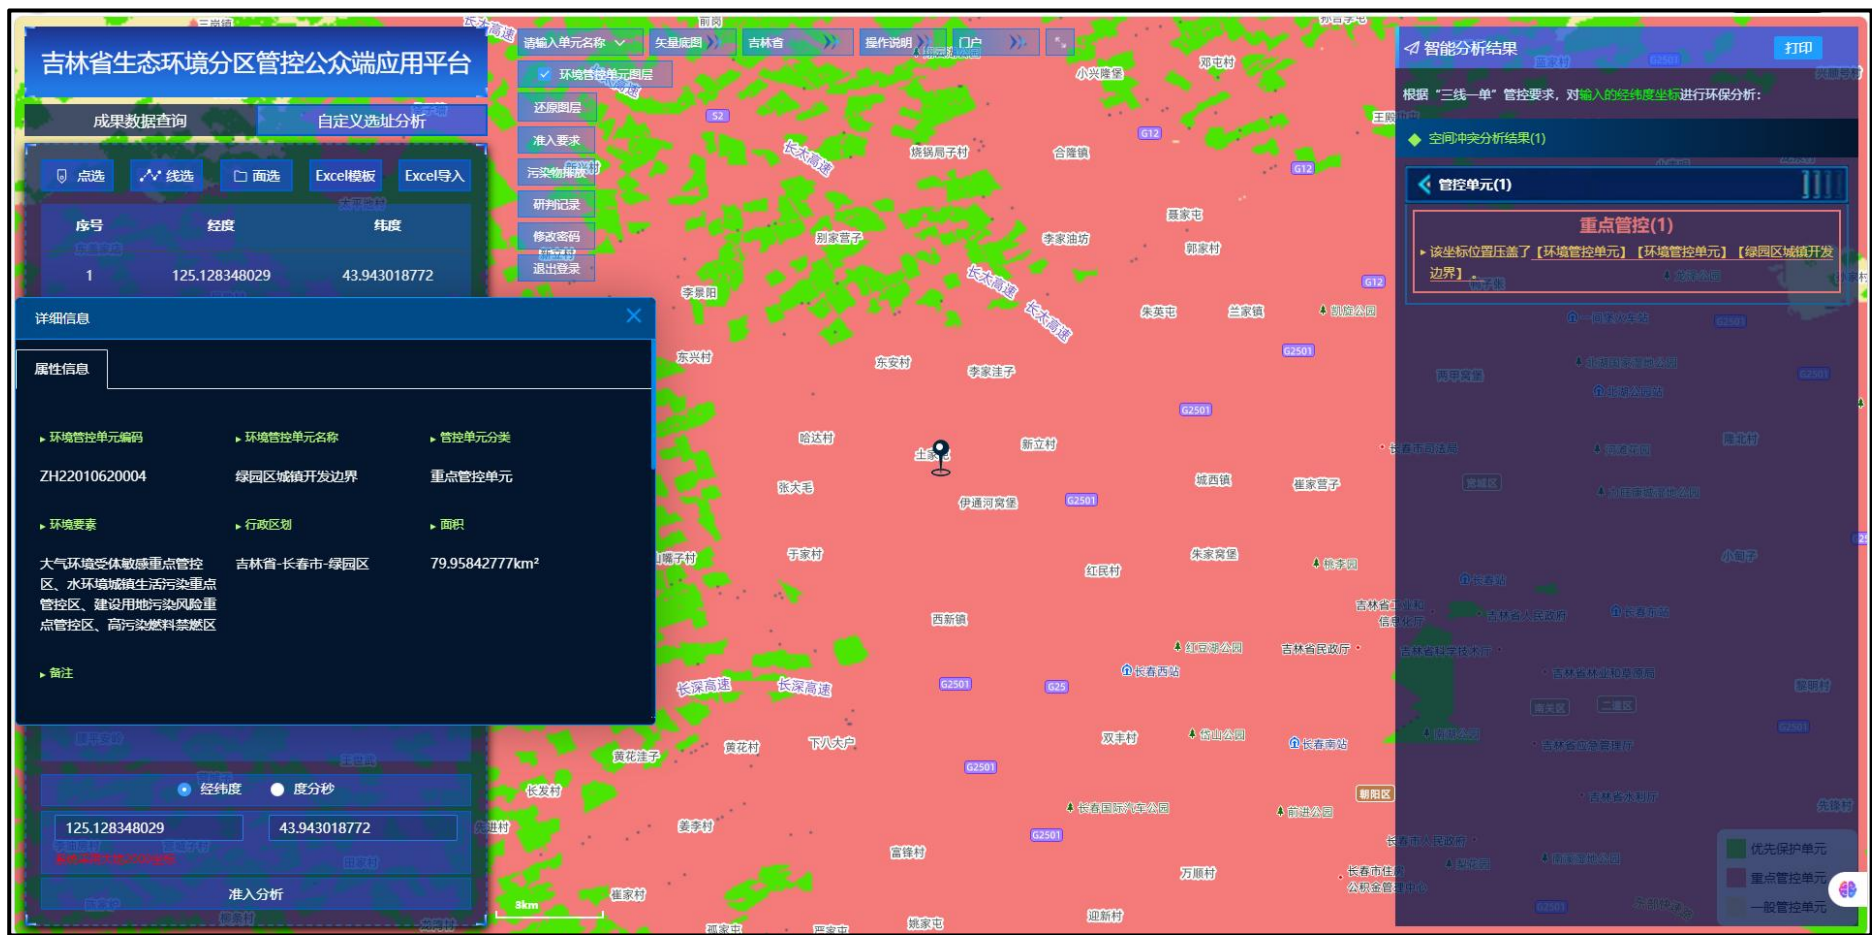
吉林省生态环境分区管控公众端应用平台

成果数据查询　自定义选址分析

点选　线选　面选　Excel模板　Excel导入

| 序号 | 经度 | 纬度 |
|---|---|---|
| 1 | 125.128348029 | 43.943018772 |

详细信息

属性信息

环境管控单元编码　环境管控单元名称　管控单元分类

ZH22010620004　绿园区城镇开发边界　重点管控单元

环境要素　行政区划　面积

大气环境受体敏感重点管控区、水环境城镇生活污染重点管控区、建设用地污染风险重点管控区、高污染燃料禁燃区　吉林省-长春市-绿园区　79.95842777km²

备注

经纬度　度分秒

125.128348029　43.943018772

准入分析

请输入单元名称　矢量底图　吉林省　操作说明　门户

环境管控单元图层

还原图层

准入要求

污染物排放

研判记录

修改密码

退出登录

智能分析结果　打印

根据“三线一单”管控要求，对输入的经纬度坐标进行环保分析：

空间冲突分析结果(1)

管控单元(1)

重点管控(1)

该坐标位置压盖了【环境管控单元】【环境管控单元】【绿园区城镇开发边界】。

优先保护单元

重点管控单元

一般管控单元

小兴隆堡　邓屯村　烧锅局子村　合隆镇　聂家屯　别家营子　李家油坊　郭家村　李景阳　朱英屯　兰家镇　东兴村　东安村　李家洼子　哈达村　新立村　张大屯　伊通河窝堡　城西镇　崔家营子　于家村　朱家窝堡　红民村　西新镇　长深高速　长春西站　吉林省民政厅　双丰村　长春南站　黄花村　下八大户　黄花洼子　长发村　姜李村　富锋村　万顺村　长春国际汽车公园　前进公园　迎新村　崔家村　姚家屯　长太高速　朝阳区　G12　G2501　G25　S2　8km